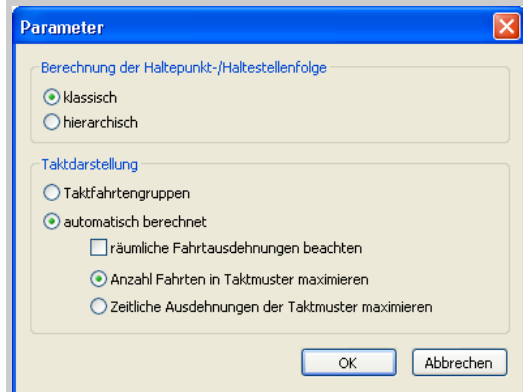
Parameter

Berechnung der Haltepunkt-/Haltestellenfolge

klassisch

hierarchisch

Taktdarstellung

Taktfahrtengruppen

automatisch berechnet

räumliche Fahrtausdehnungen beachten

Anzahl Fahrten in Taktmuster maximieren

Zeitliche Ausdehnungen der Taktmuster maximieren

OK

Abbrechen